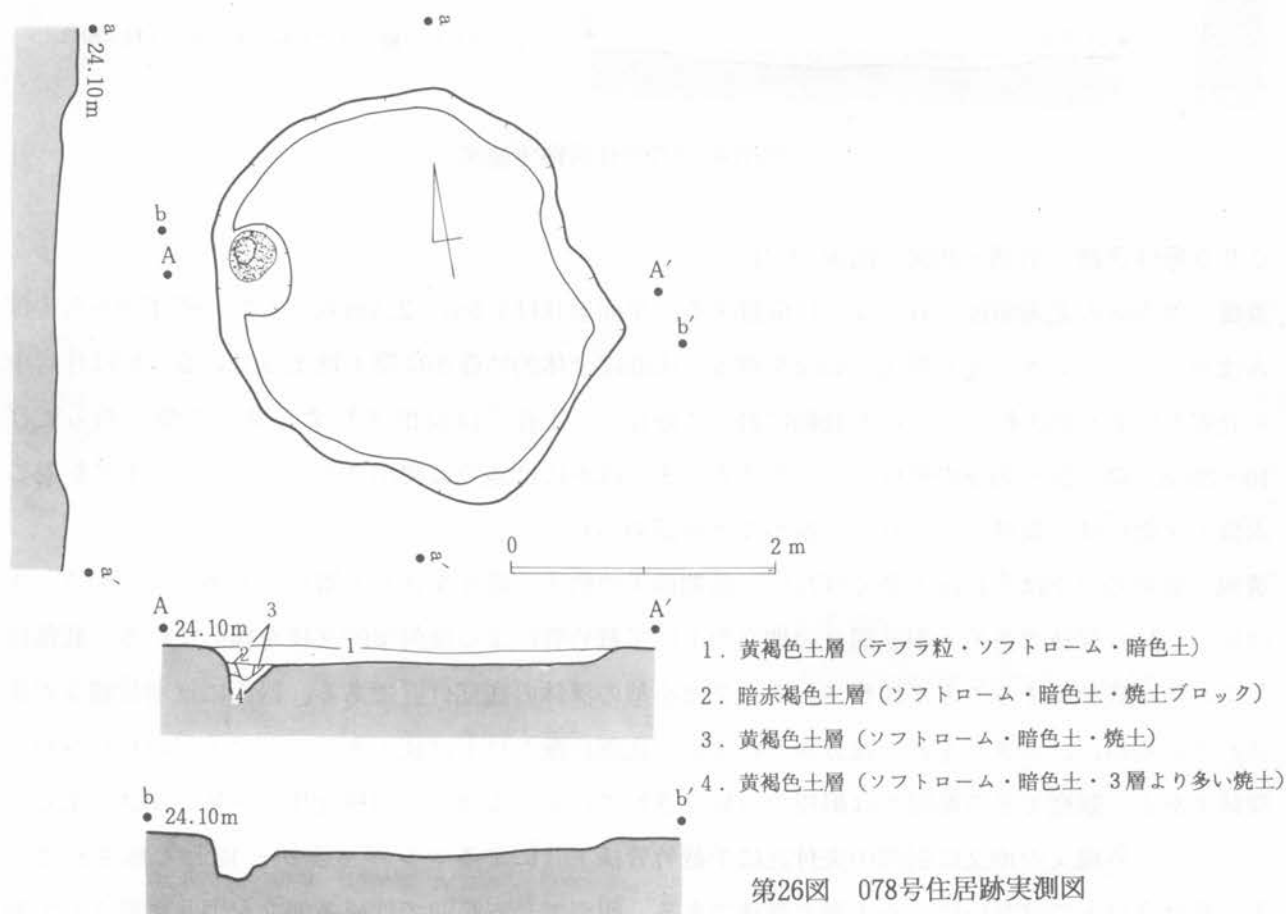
a
24.10m

a

b

A

A′

b′

a′

a′

0

2 m

A
24.10m

A′

3

2

1

4

1．黄褐色土層（テフラ粒・ソフトローム・暗色土）

2．暗赤褐色土層（ソフトローム・暗色土・焼土ブロック）

3．黄褐色土層（ソフトローム・暗色土・焼土）

4．黄褐色土層（ソフトローム・暗色土・3層より多い焼土）

b
24.10m

b′

第26図　078号住居跡実測図